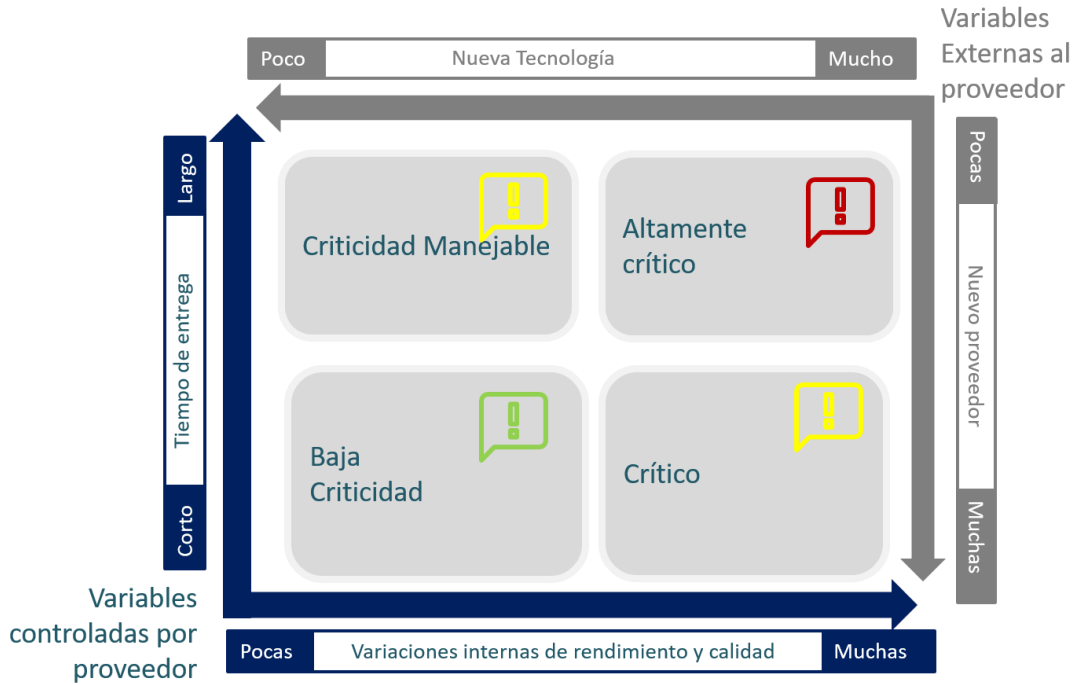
Variables Externas al proveedor

Poco | Nueva Tecnología | Mucho

Pocas
Nuevo proveedor
Muchas

Largo
Tiempo de entrega
Corto

Criticidad Manejable

Altamente crítico

Baja Criticidad

Crítico

Variables controladas por proveedor

Pocas | Variaciones internas de rendimiento y calidad | Muchas